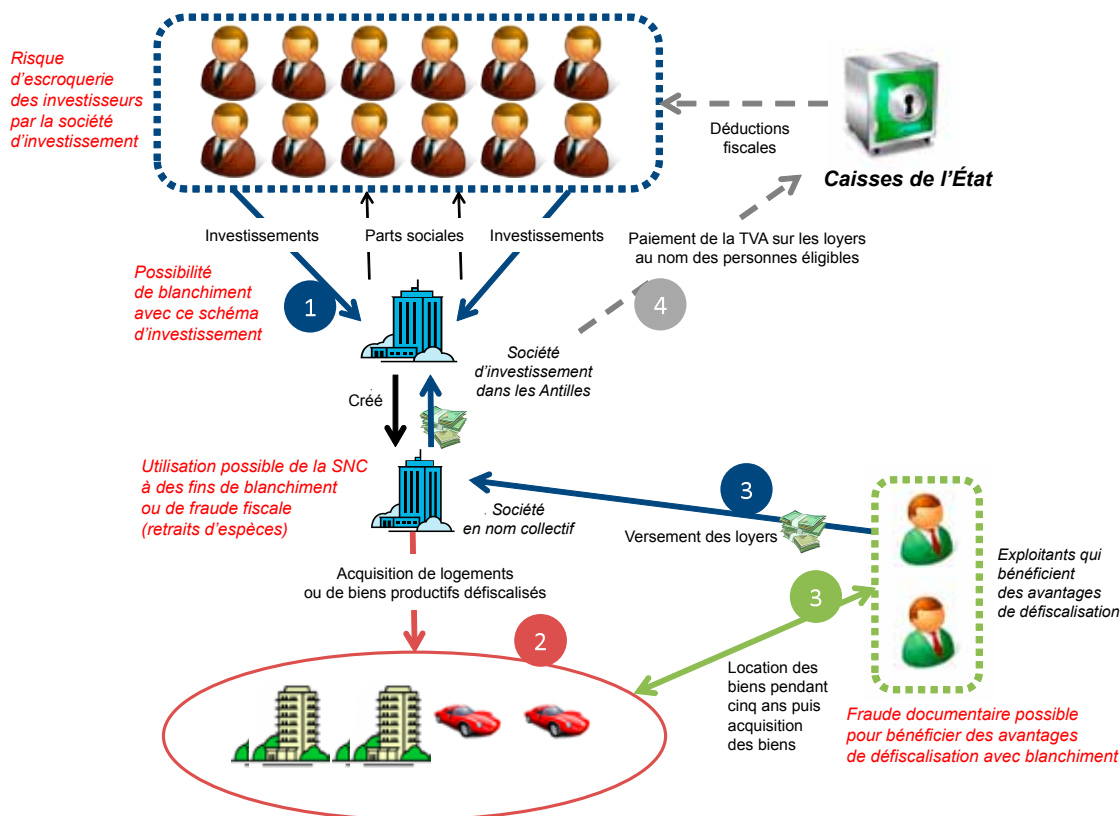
Risque d'escroquerie des investisseurs par la société d'investissement

Déductions fiscales

Caisses de l'État

Investissements

Parts sociales

Investissements

Paiement de la TVA sur les loyers au nom des personnes éligibles

Possibilité de blanchiment avec ce schéma d'investissement

1

4

Société d'investissement dans les Antilles

Créé

Utilisation possible de la SNC à des fins de blanchiment ou de fraude fiscale (retraits d'espèces)

Société en nom collectif

3

Versement des loyers

Exploitants qui bénéficient des avantages de défiscalisation

Acquisition de logements ou de biens productifs défiscalisés

3

2

Location des biens pendant cinq ans puis acquisition des biens

Fraude documentaire possible pour bénéficier des avantages de défiscalisation avec blanchiment